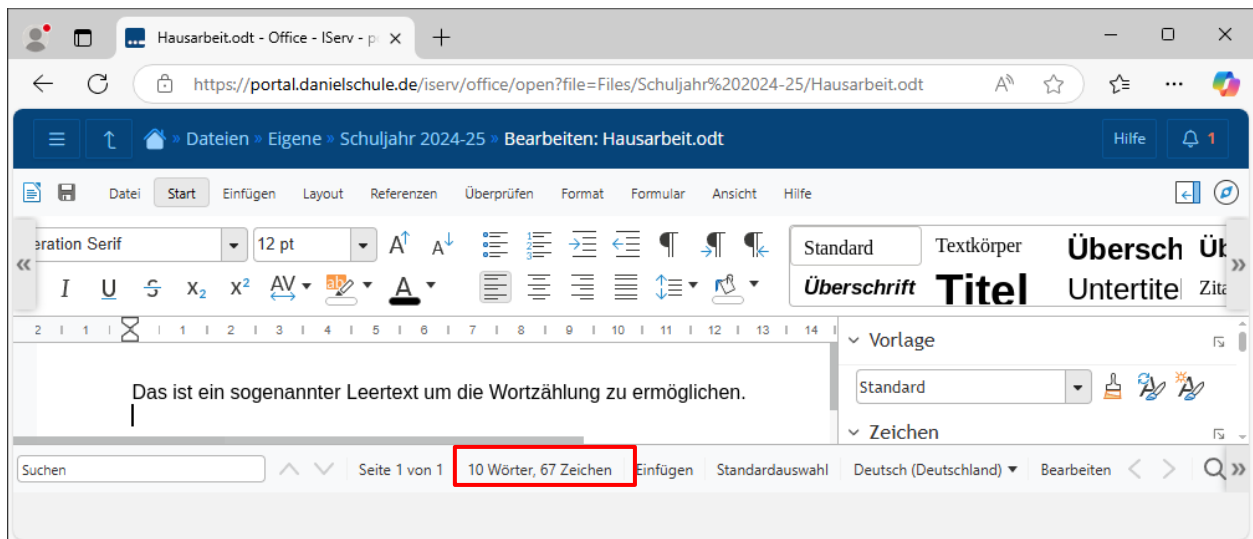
Hausarbeit.odt - Office - IServ - p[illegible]

https://portal.danielschule.de/iserv/office/open?file=Files/Schuljahr%202024-25/Hausarbeit.odt

Dateien » Eigene » Schuljahr 2024-25 » Bearbeiten: Hausarbeit.odt

Hilfe

1

Datei Start Einfügen Layout Referenzen Überprüfen Format Formular Ansicht Hilfe

eration Serif

12 pt

I U S $x_2$ $x^2$ AV A

Standard Textkörper Übersch Üb

Überschrift Titel Untertitel Zita

2 1 1 1 2 3 4 5 6 7 8 9 10 11 12 13 14

Vorlage

Standard

Zeichen

Das ist ein sogenannter Leertext um die Wortzählung zu ermöglichen.

Suchen

Seite 1 von 1 10 Wörter, 67 Zeichen Einfügen Standardauswahl Deutsch (Deutschland) Bearbeiten